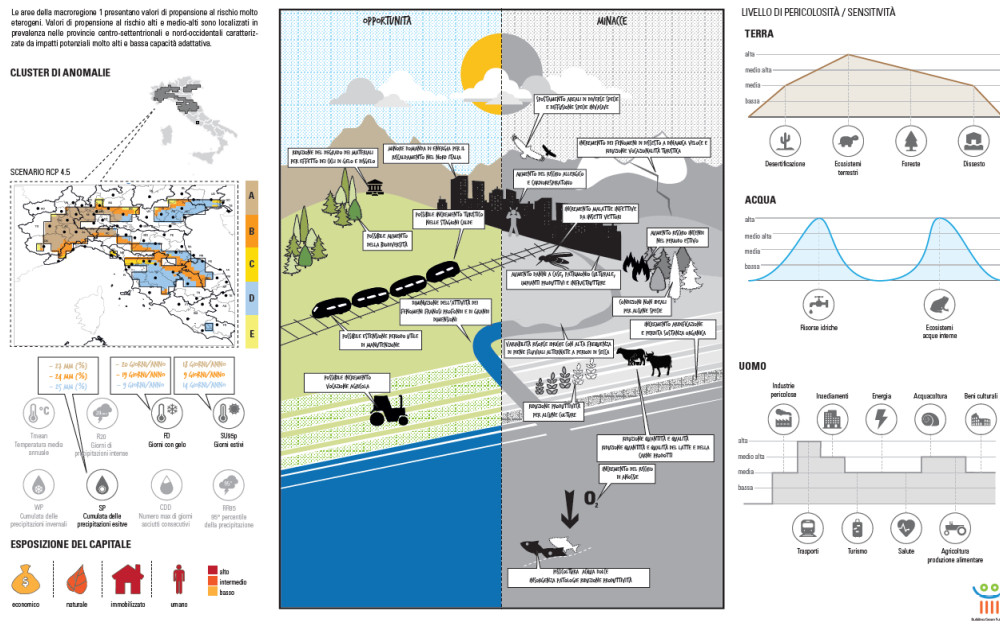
Le aree della macroregione 1 presentano valori di propensione al rischio molto eterogeni. Valori di propensione al rischio alti e medio-alti sono localizzati in prevalenza nelle provincie centro-settentrionali e nord-occidentali caratterizzate da impatti potenziali molto alti e bassa capacità adattativa.

CLUSTER DI ANOMALIE

SCENARIO RCP 4.5

A
B
C
D
E

- 23 MM (%)
- 24 MM (%)
- 25 MM (%)

- 20 GIORNI/ANNO
- 15 GIORNI/ANNO
- 5 GIORNI/ANNO

12 GIORNI/ANNO
9 GIORNI/ANNO
14 GIORNI/ANNO

Tmean
Temperatura media annuale

R20
Giorni di precipitazioni intense

FD
Giorni con gelo

SU95p
Giorni estivi

WP
Cumulata delle precipitazioni invernali

SP
Cumulata delle precipitazioni estive

CDD
Numero max di giorni asciutti consecutivi

RR95
95° percentile della precipitazione

ESPOSIZIONE DEL CAPITALE

economico
naturale
immobilizzato
umano

alto
intermedio
basso

OPPORTUNITÀ

MINACCE

RIDUZIONE DEL DEGRADO DEI MATERIALI PER EFFETTO DEI CICLI DI GELO E DISGELO

MINORE DOMANDA DI ENERGIA PER IL RISCALDAMENTO NEL NORD ITALIA

SPOSTAMENTO AREALI DI DIVERSE SPECIE E ESTINZIONE SPECIE SENSIBILI

INCREMENTO DEI FENOMENI DI DISSESTO A DINAMICA VELOCE E RIDUZIONE VULNERABILITÀ TERRITORIO

AUMENTO DEL RISCHIO ALLERGICO E CARDIORESPIRATORIO

POSSIBILE AUMENTO DELLA BIODIVERSITÀ

POSSIBILE INCREMENTO TURISTICO NELLE STAGIONI CALDE

INCREMENTO MALATTIE INFETTIVE DA INSETTI VETTORI

AUMENTO RISCHIO INCENDI NEL PERIODO ESTIVO

AUMENTO DANNI A CASE, PATRIMONIO CULTURALE, IMPIANTI PRODUTTIVI E INFRASTRUTTURE

RIDUZIONE DELL'ATTIVITÀ DEI FENOMENI FRANOSI PROFONDI E DI GRANDI DIMENSIONI

CONDIZIONI NON IDEALI PER ALCUNE SPECIE

POSSIBILE ESTENSIONE PERIODO UTILE DI MANUTENZIONE

INCREMENTO MINERALIZZAZIONE E PERDITA SOSTANZA ORGANICA

VARIABILITÀ REGIMI IDRICI CON ALTA FREQUENZA DI PIENE FLUVIALI ALTERNATE A PERIODI DI SICCITÀ

POSSIBILE INCREMENTO VOCAZIONE AGRICOLA

RIDUZIONE PRODUTTIVITÀ PER ALCUNE COLTURE

RIDUZIONE QUANTITÀ E QUALITÀ RIDUZIONE QUANTITÀ E QUALITÀ DEL LATTE E DELLA CARNE PRODOTTI

INCREMENTO DEL RISCHIO DI ANOSSIE

$O_2$

MUCILLAGGINI, ALGHE ROSSE, INSORGENZA PATOLOGIE RIDUZIONE PRODUTTIVITÀ

LIVELLO DI PERICOLOSITÀ / SENSITIVITÀ

TERRA

alta
medio alta
media
bassa

Desertificazione
Ecosistemi terrestri
Foreste
Dissesto

ACQUA

alta
medio alta
media
bassa

Risorse idriche
Ecosistemi acque interne

UOMO

Industrie pericolose
Insediamenti
Energia
Acquacoltura
Beni culturali

alta
medio alta
media
bassa

Trasporti
Turismo
Salute
Agricoltura produzione alimentare